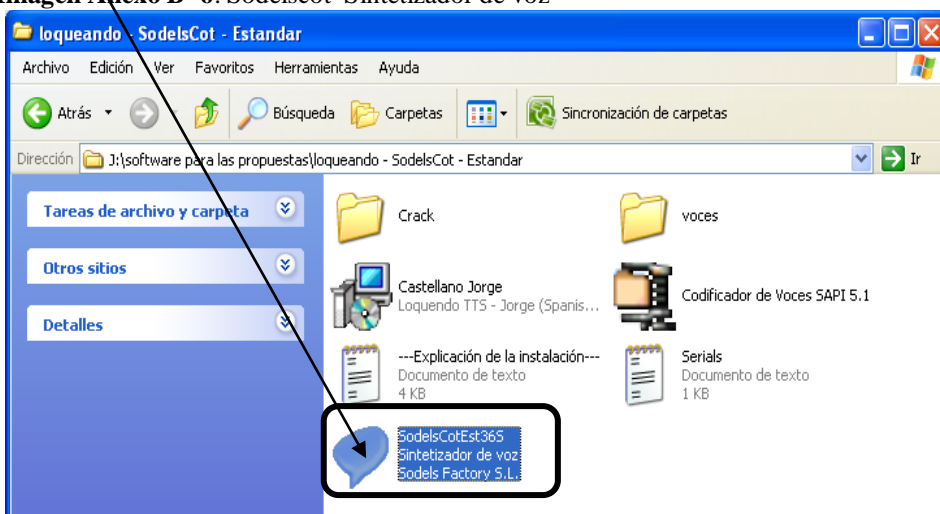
Imagen Anexo B- 6: Sodelscot- Sintetizador de voz

loqueando - SodelsCot - Estandar

Archivo Edición Ver Favoritos Herramientas Ayuda

Atrás Búsqueda Carpetas Sincronización de carpetas

Dirección J:\software para las propuestas\loqueando - SodelsCot - Estandar Ir

Tareas de archivo y carpeta

Otros sitios

Detalles

Crack

voces

Castellano Jorge
Loquendo TTS - Jorge (Spanis...

Codificador de Voces SAPI 5.1

---Explicación de la instalación---
Documento de texto
4 KB

Serials
Documento de texto
1 KB

SodelsCotEst365
Sintetizador de voz
Sodels Factory S.L.